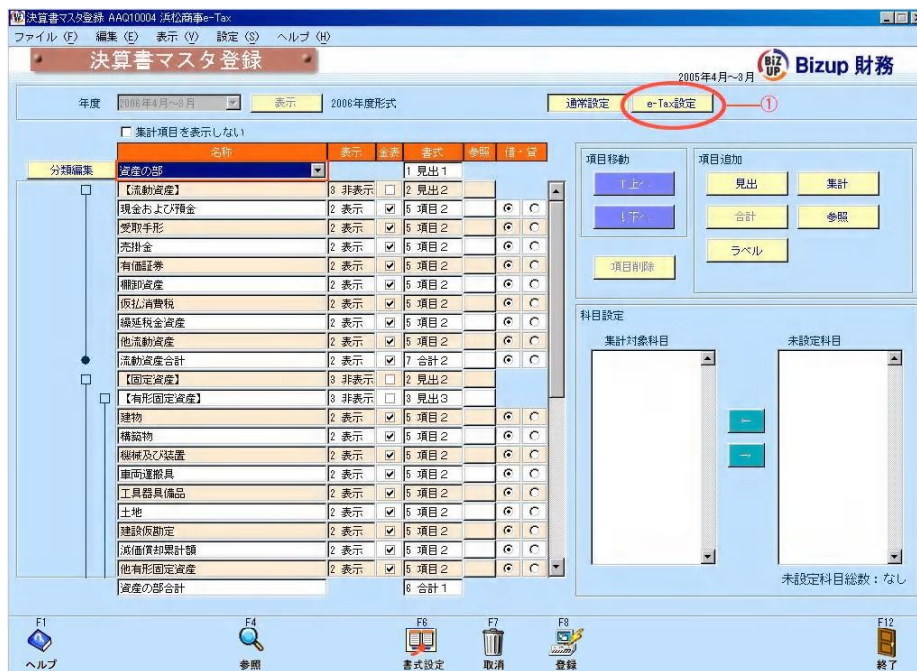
決算書マスタ登録 AAQ10004 浜松商事e-Tax

ファイル (F)　編集 (E)　表示 (V)　設定 (S)　ヘルプ (H)

決算書マスタ登録

Bizup 財務

2005年4月～3月

年度　2006年4月～3月　表示　2006年度形式

通常設定　e-Tax設定　①

□ 集計項目を表示しない

分類編集

| 名称 | 表示 | 金表 | 書式 | 参照 | 借・貸 |
|---|---|---|---|---|---|
| 資産の部 | | | 1 見出1 | | |
| 【流動資産】 | 3 非表示 | □ | 2 見出2 | | |
| 現金および預金 | 2 表示 | ☑ | 5 項目2 | | ⦿ ○ |
| 受取手形 | 2 表示 | ☑ | 5 項目2 | | ⦿ ○ |
| 売掛金 | 2 表示 | ☑ | 5 項目2 | | ⦿ ○ |
| 有価証券 | 2 表示 | ☑ | 5 項目2 | | ⦿ ○ |
| 棚卸資産 | 2 表示 | ☑ | 5 項目2 | | ⦿ ○ |
| 仮払消費税 | 2 表示 | ☑ | 5 項目2 | | ⦿ ○ |
| 繰延税金資産 | 2 表示 | ☑ | 5 項目2 | | ⦿ ○ |
| 他流動資産 | 2 表示 | ☑ | 5 項目2 | | ⦿ ○ |
| 流動資産合計 | 2 表示 | ☑ | 7 合計2 | | ⦿ ○ |
| 【固定資産】 | 3 非表示 | □ | 2 見出2 | | |
| 【有形固定資産】 | 3 非表示 | □ | 3 見出3 | | |
| 建物 | 2 表示 | ☑ | 5 項目2 | | ⦿ ○ |
| 構築物 | 2 表示 | ☑ | 5 項目2 | | ⦿ ○ |
| 機械及び装置 | 2 表示 | ☑ | 5 項目2 | | ⦿ ○ |
| 車両運搬具 | 2 表示 | ☑ | 5 項目2 | | ⦿ ○ |
| 工具器具備品 | 2 表示 | ☑ | 5 項目2 | | ⦿ ○ |
| 土地 | 2 表示 | ☑ | 5 項目2 | | ⦿ ○ |
| 建設仮勘定 | 2 表示 | ☑ | 5 項目2 | | ⦿ ○ |
| 減価償却累計額 | 2 表示 | ☑ | 5 項目2 | | ⦿ ○ |
| 他有形固定資産 | 2 表示 | ☑ | 5 項目2 | | ⦿ ○ |
| 資産の部合計 | | | 6 合計1 | | |

項目移動
↑上へ
↓下へ

項目追加
見出　集計
合計　参照
ラベル

項目削除

科目設定
集計対象科目　未設定科目
←
→

未設定科目総数：なし

F1 ヘルプ　F4 参照　F6 書式設定　F7 取消　F8 登録　F12 終了